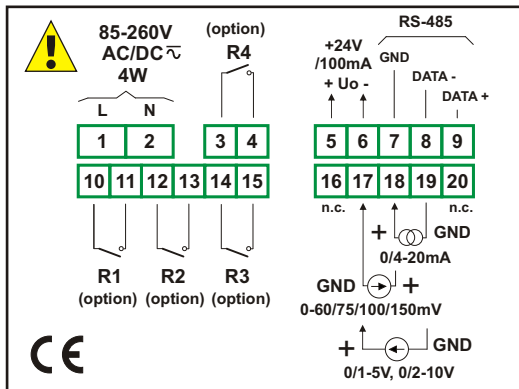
85-260V
AC/DC $\widetilde{=}$
4W

(option)
R4

RS-485

+24V
/100mA
+ Uo -

GND

DATA -

DATA +

L N

1 2 3 4 5 6 7 8 9

10 11 12 13 14 15 16 17 18 19 20

n.c. n.c.

+ GND
0/4-20mA

GND +
0-60/75/100/150mV

+ GND
0/1-5V, 0/2-10V

R1
(option)

R2
(option)

R3
(option)

CE